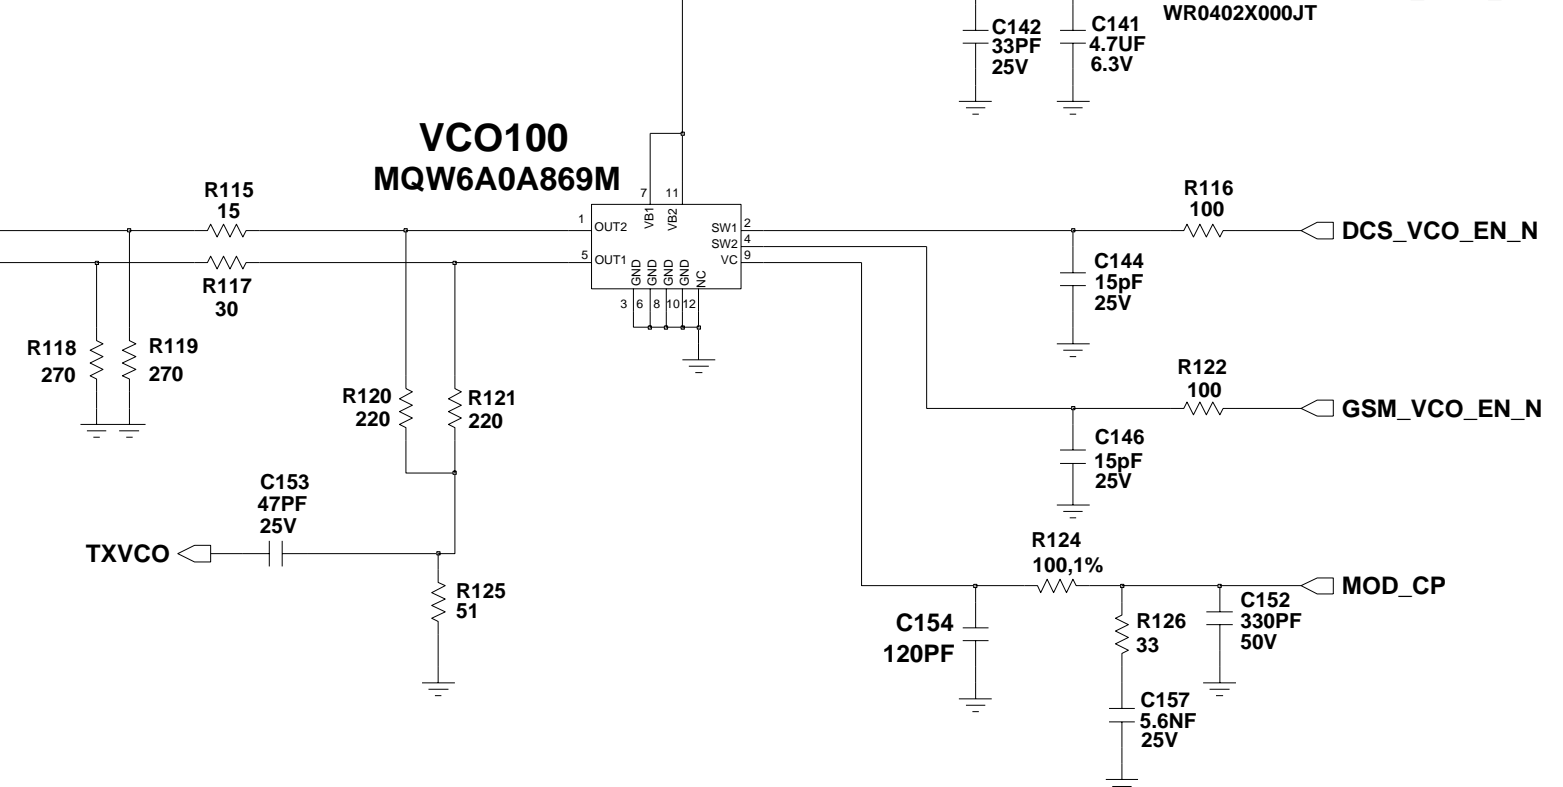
C142
33PF
25V

C141
4.7UF
6.3V

WR0402X000JT

VCO100
MQW6A0A869M

R115
15

R117
30

R118
270

R119
270

1 OUT2
5 OUT1
7 VB1
11 VB2
GND GND GND GND NC
3 6 8 10 12
SW1 2
SW2 4
VC 9

R116
100

DCS_VCO_EN_N

C144
15pF
25V

R122
100

GSM_VCO_EN_N

C146
15pF
25V

R120
220

R121
220

C153
47PF
25V

TXVCO

R125
51

R124
100,1%

MOD_CP

C154
120PF

R126
33

C152
330PF
50V

C157
5.6NF
25V